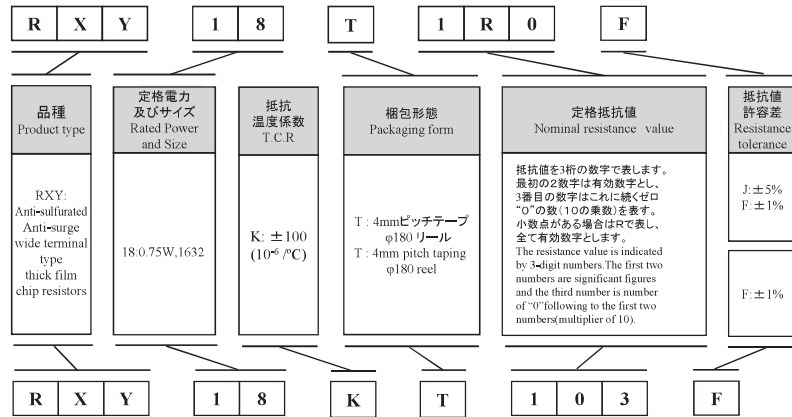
| R | X | Y |
|---|---|---|

| 1 | 8 |
|---|---|

| T |
|---|

| 1 | R | 0 |
|---|---|---|

| F |
|---|

品種
Product type

RXY:
Anti-sulfurated
Anti-surge
wide terminal
type
thick film
chip resistors

定格電力
及びサイズ
Rated Power
and Size

18:0.75W,1632

抵抗
温度係数
T.C.R

K: $\pm100$
($10^{-6}$/°C)

梱包形態
Packaging form

T : 4mmピッチテープ
φ180 リール
T : 4mm pitch taping
φ180 reel

定格抵抗値
Nominal resistance value

抵抗値を3桁の数字で表します。最初の2数字は有効数字とし、3番目の数字はこれに続くゼロ"0"の数(10の乗数)を表す。小数点がある場合はRで表し、全て有効数字とします。
The resistance value is indicated by 3-digit numbers.The first two numbers are significant figures and the third number is number of "0"following to the first two numbers(multiplier of 10).

抵抗値
許容差
Resistance
tolerance

J:$\pm$5%
F:$\pm$1%

F:$\pm$1%

| R | X | Y |
|---|---|---|

| 1 | 8 |
|---|---|

| K |
|---|

| T |
|---|

| 1 | 0 | 3 |
|---|---|---|

| F |
|---|